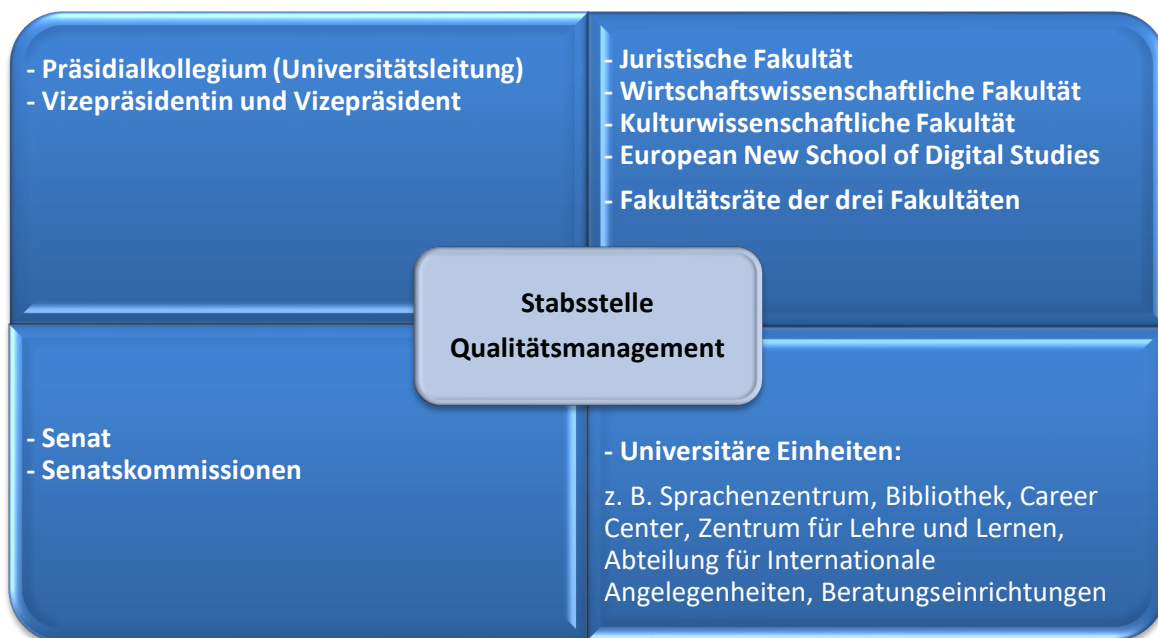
- Präsidialkollegium (Universitätsleitung)
- Vizepräsidentin und Vizepräsident

- Juristische Fakultät
- Wirtschaftswissenschaftliche Fakultät
- Kulturwissenschaftliche Fakultät
- European New School of Digital Studies

- Fakultätsräte der drei Fakultäten

Stabsstelle
Qualitätsmanagement

- Senat
- Senatskommissionen

- Universitäre Einheiten:

z. B. Sprachenzentrum, Bibliothek, Career Center, Zentrum für Lehre und Lernen, Abteilung für Internationale Angelegenheiten, Beratungseinrichtungen